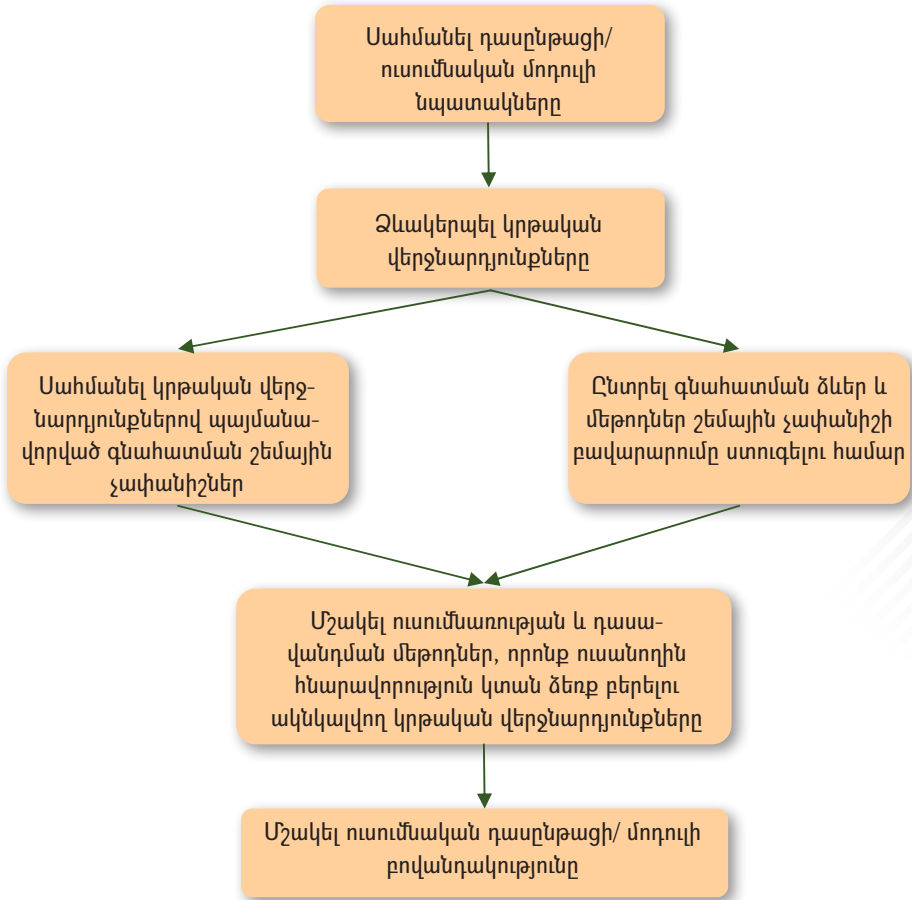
Սահմանել դասընթացի/ ուսումնական մոդուլի նպատակները

Ձևակերպել կրթական վերջնարդյունքները

Սահմանել կրթական վերջնարդյունքներով պայմանավորված գնահատման չեմային չափանիշներ

Ընտրել գնահատման ձևեր և մեթոդներ չեմային չափանիշի բավարարումը ստուգելու համար

Մշակել ուսումնառության և դասավանդման մեթոդներ, որոնք ուսանողին հնարավորություն կտան ձեռք բերելու ակնկալվող կրթական վերջնարդյունքները

Մշակել ուսումնական դասընթացի/ մոդուլի բովանդակությունը